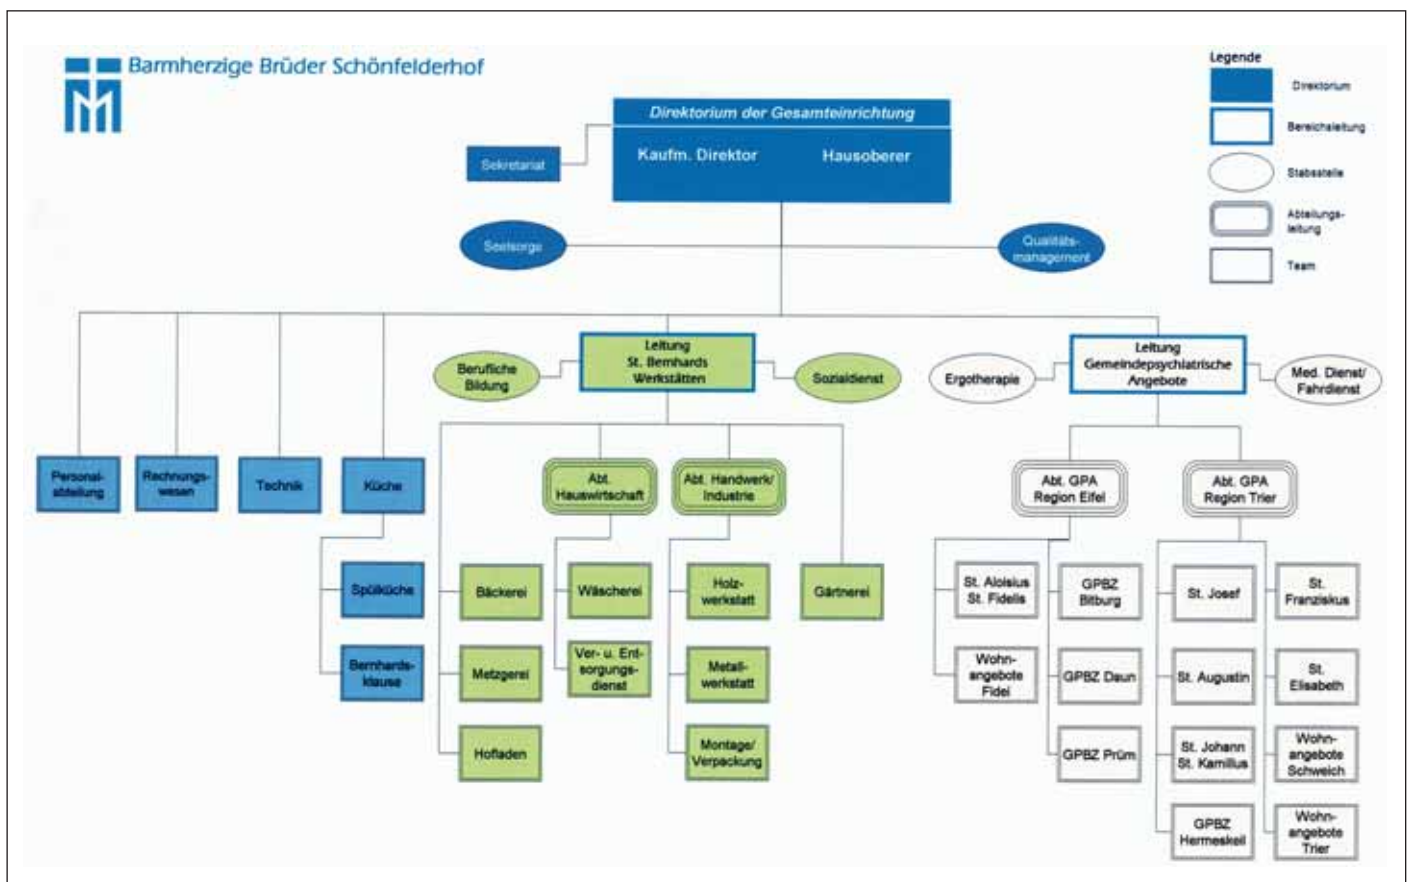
Barmherzige Brüder Schönfelderhof

Legende
Direktorium
Bereichsleitung
Stabsstelle
Abteilungsleitung
Team

Direktorium der Gesamteinrichtung
Kaufm. Direktor
Hausoberer

Sekretariat

Seelsorge

Qualitätsmanagement

Leitung St. Bernhards Werkstätten

Berufliche Bildung

Sozialdienst

Leitung Gemeindepsychiatrische Angebote

Ergotherapie

Med. Dienst/ Fahrdienst

Personalabteilung

Rechnungswesen

Technik

Küche

Spülküche

Bernhardsklause

Abt. Hauswirtschaft

Abt. Handwerk/ Industrie

Bäckerei

Metzgerei

Hofladen

Wäscherei

Ver- u. Entsorgungsdienst

Holzwerkstatt

Metallwerkstatt

Montage/ Verpackung

Gärtnerei

Abt. GPA Region Eifel

Abt. GPA Region Trier

St. Aloisius St. Fidelis

Wohnangebote Fidel

GPBZ Bitburg

GPBZ Daun

GPBZ Prüm

St. Josef

St. Augustin

St. Johann St. Kamillus

GPBZ Hermeskeil

St. Franziskus

St. Elisabeth

Wohnangebote Schweich

Wohnangebote Trier